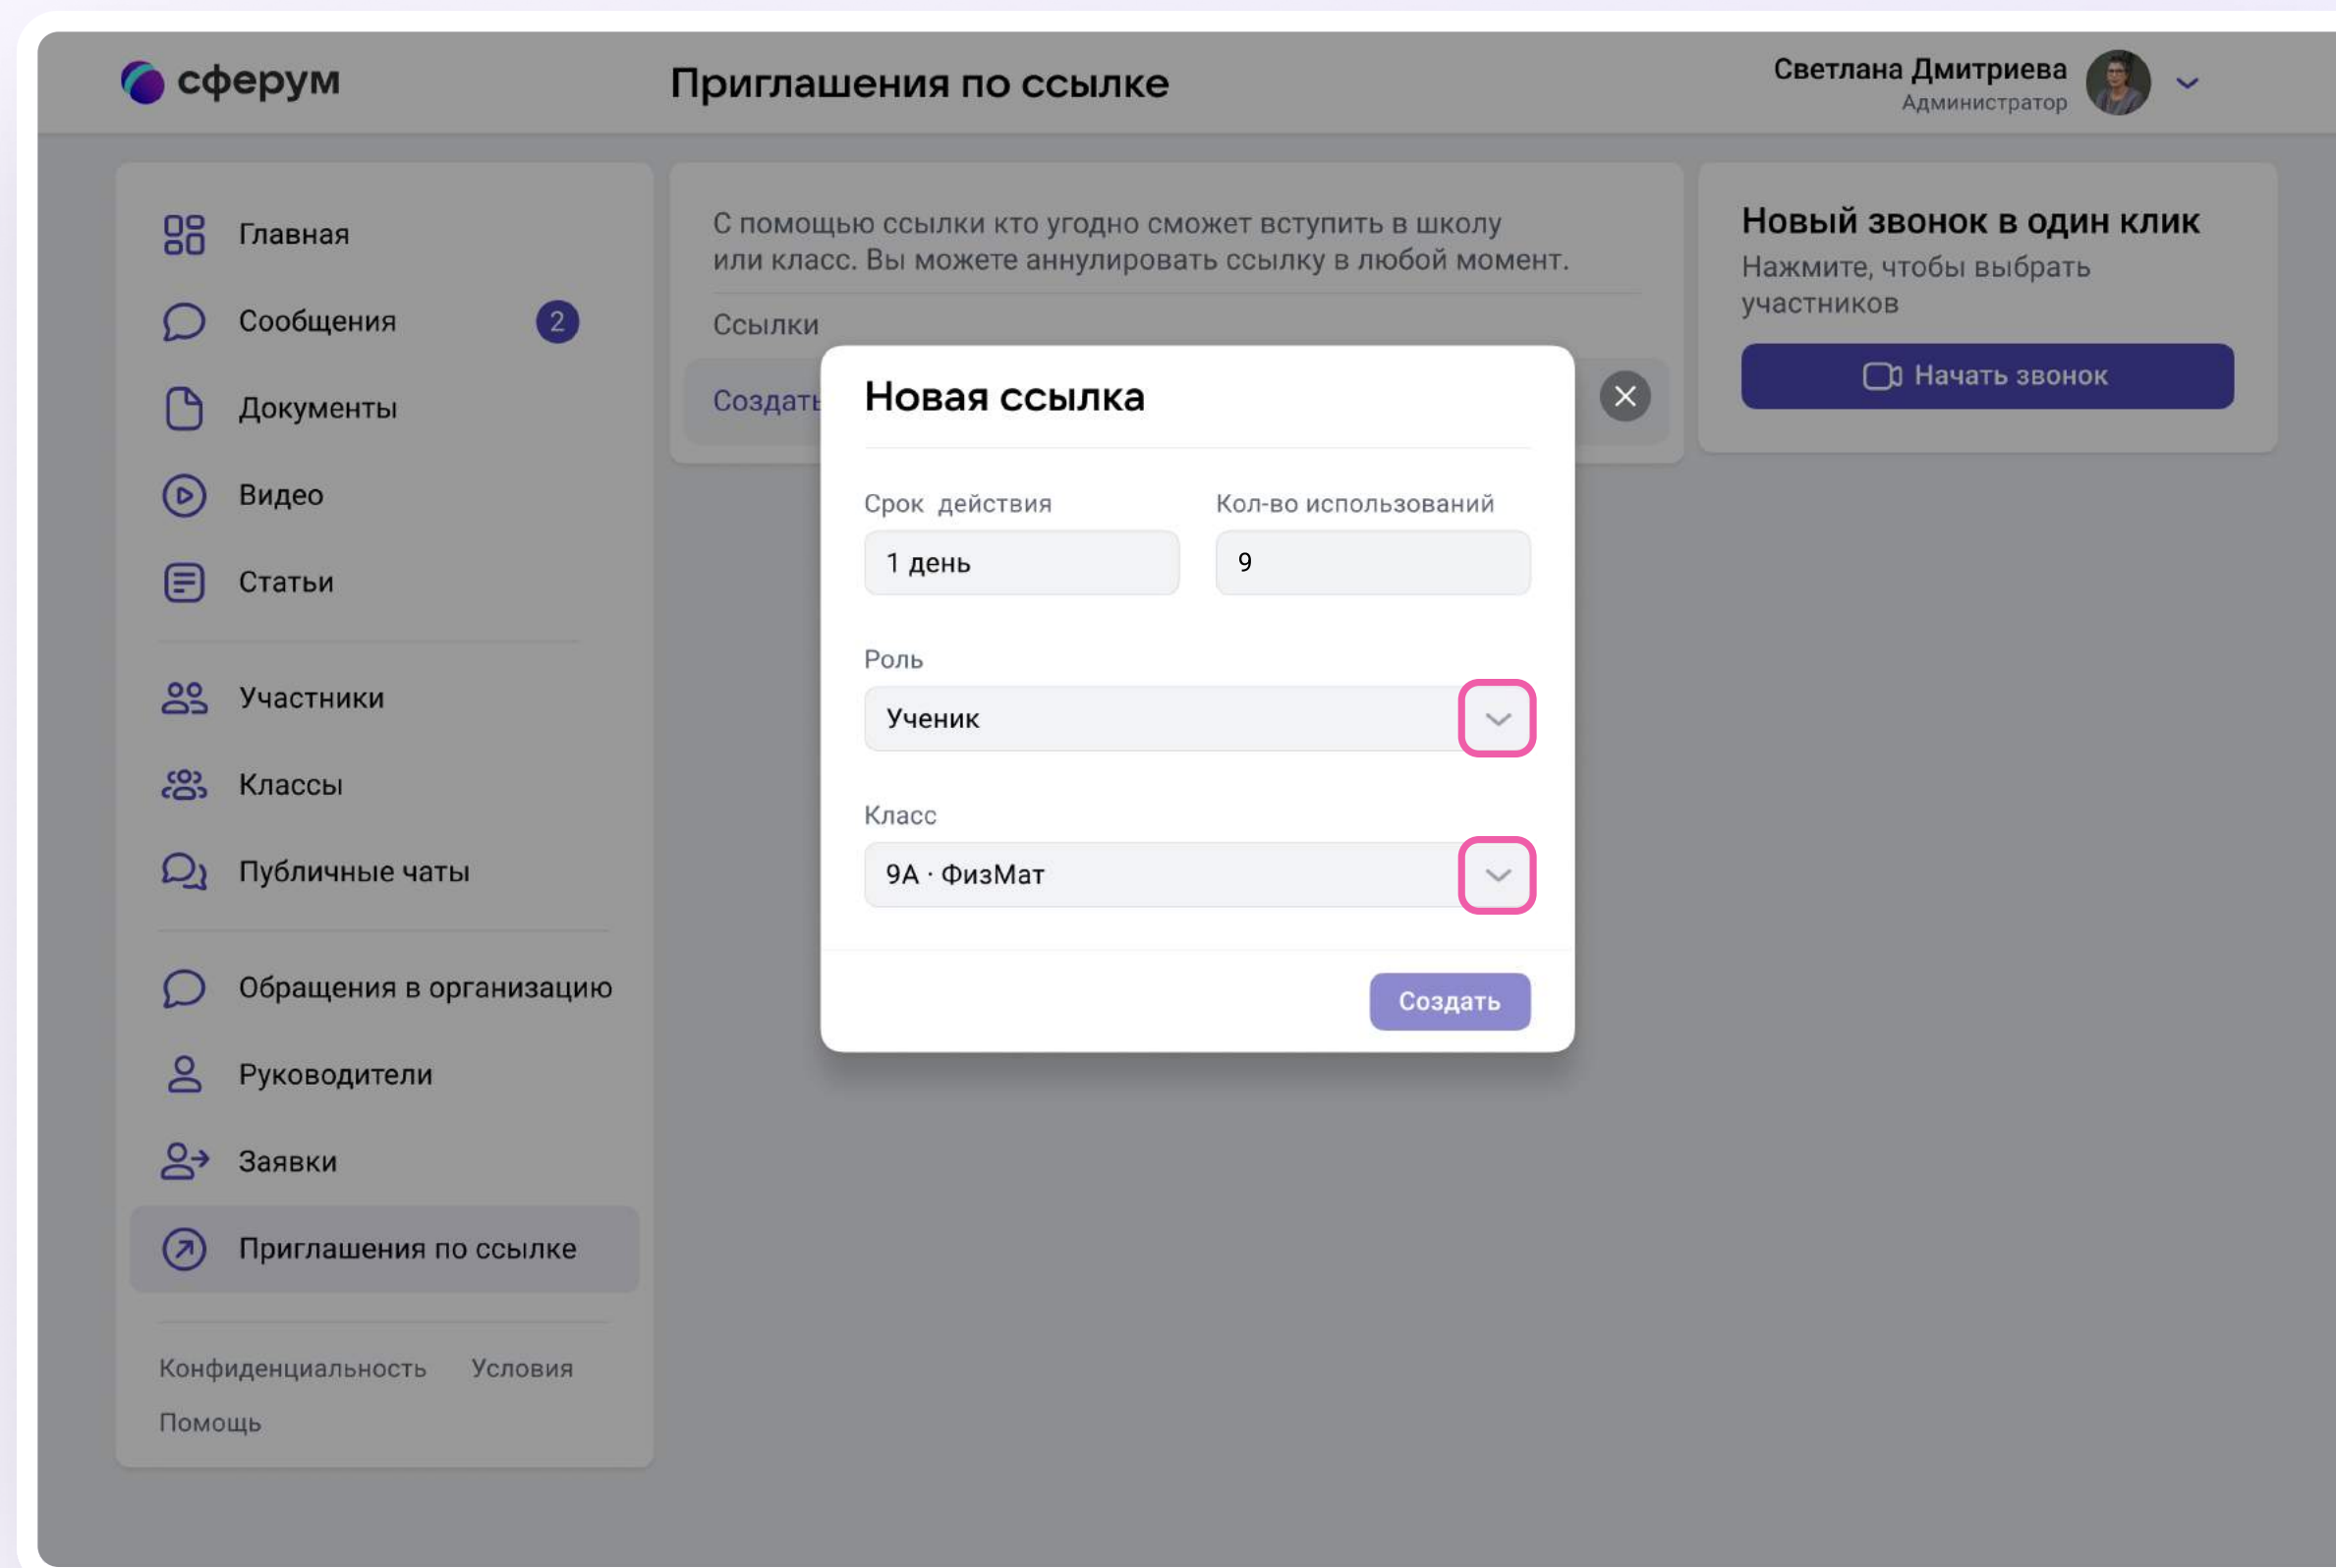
сферум

Приглашения по ссылке

Светлана Дмитриева
Администратор

Главная
Сообщения 2
Документы
Видео
Статьи
Участники
Классы
Публичные чаты
Обращения в организацию
Руководители
Заявки
Приглашения по ссылке

Конфиденциальность Условия
Помощь

С помощью ссылки кто угодно сможет вступить в школу или класс. Вы можете аннулировать ссылку в любой момент.

Ссылки

Создать

Новая ссылка

Срок действия
1 день

Кол-во использований
9

Роль
Ученик

Класс
9А · ФизМат

Создать

Новый звонок в один клик
Нажмите, чтобы выбрать участников

Начать звонок